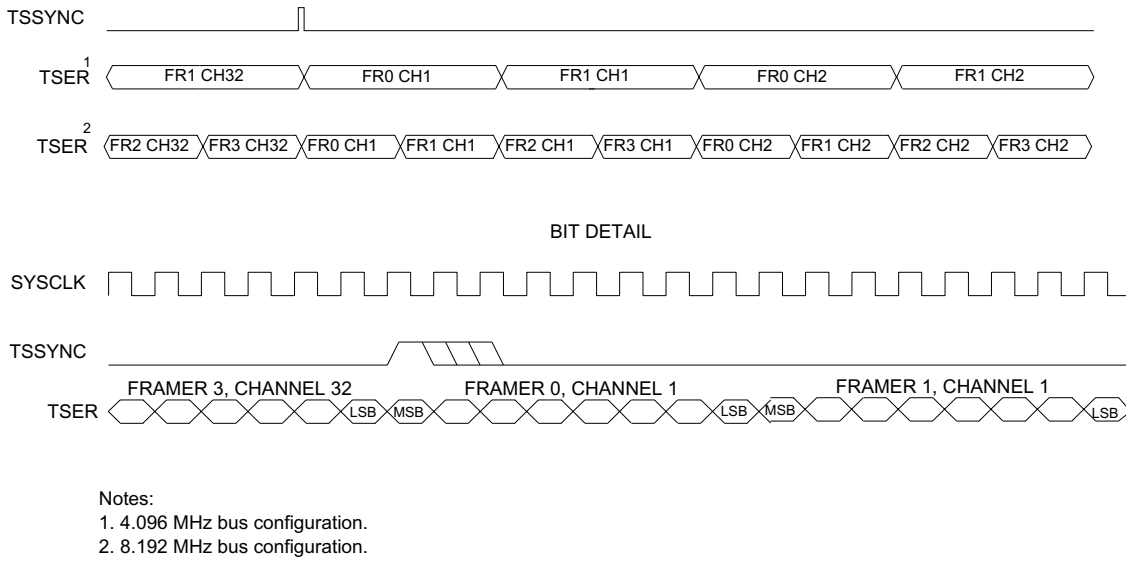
TSSYNC

TSER$^1$ FR1 CH32 FR0 CH1 FR1 CH1 FR0 CH2 FR1 CH2

TSER$^2$ FR2 CH32 FR3 CH32 FR0 CH1 FR1 CH1 FR2 CH1 FR3 CH1 FR0 CH2 FR1 CH2 FR2 CH2 FR3 CH2

BIT DETAIL

SYSCLK

TSSYNC

TSER FRAMER 3, CHANNEL 32 LSB MSB FRAMER 0, CHANNEL 1 LSB MSB FRAMER 1, CHANNEL 1 LSB

Notes:
1. 4.096 MHz bus configuration.
2. 8.192 MHz bus configuration.